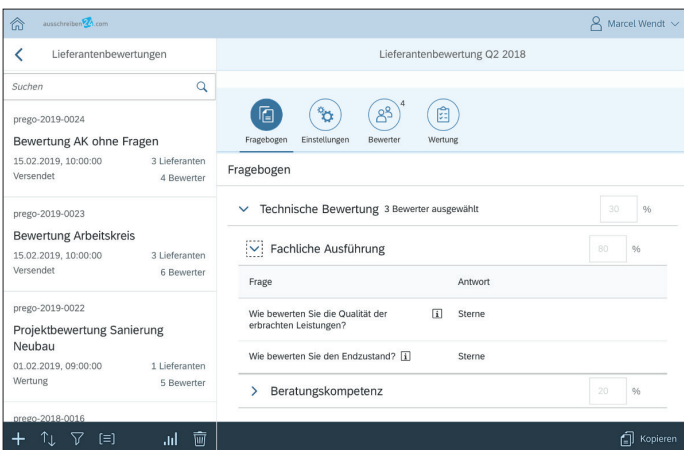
ausschreiben24.com

Marcel Wendt

Lieferantenbewertungen

Suchen

prego-2019-0024
Bewertung AK ohne Fragen
15.02.2019, 10:00:00 3 Lieferanten
Versendet 4 Bewerter

prego-2019-0023
Bewertung Arbeitskreis
15.02.2019, 10:00:00 3 Lieferanten
Versendet 6 Bewerter

prego-2019-0022
Projektbewertung Sanierung Neubau
01.02.2019, 09:00:00 1 Lieferanten
Wertung 5 Bewerter

prego-2018-0016

Lieferantenbewertung Q2 2018

Fragebogen Einstellungen Bewerter 4 Wertung

Fragebogen

Technische Bewertung 3 Bewerter ausgewählt 30 %

Fachliche Ausführung 80 %

| Frage | Antwort |
|---|---|
| Wie bewerten Sie die Qualität der erbrachten Leistungen? | Sterne |
| Wie bewerten Sie den Endzustand? | Sterne |

Beratungskompetenz 20 %

Kopieren